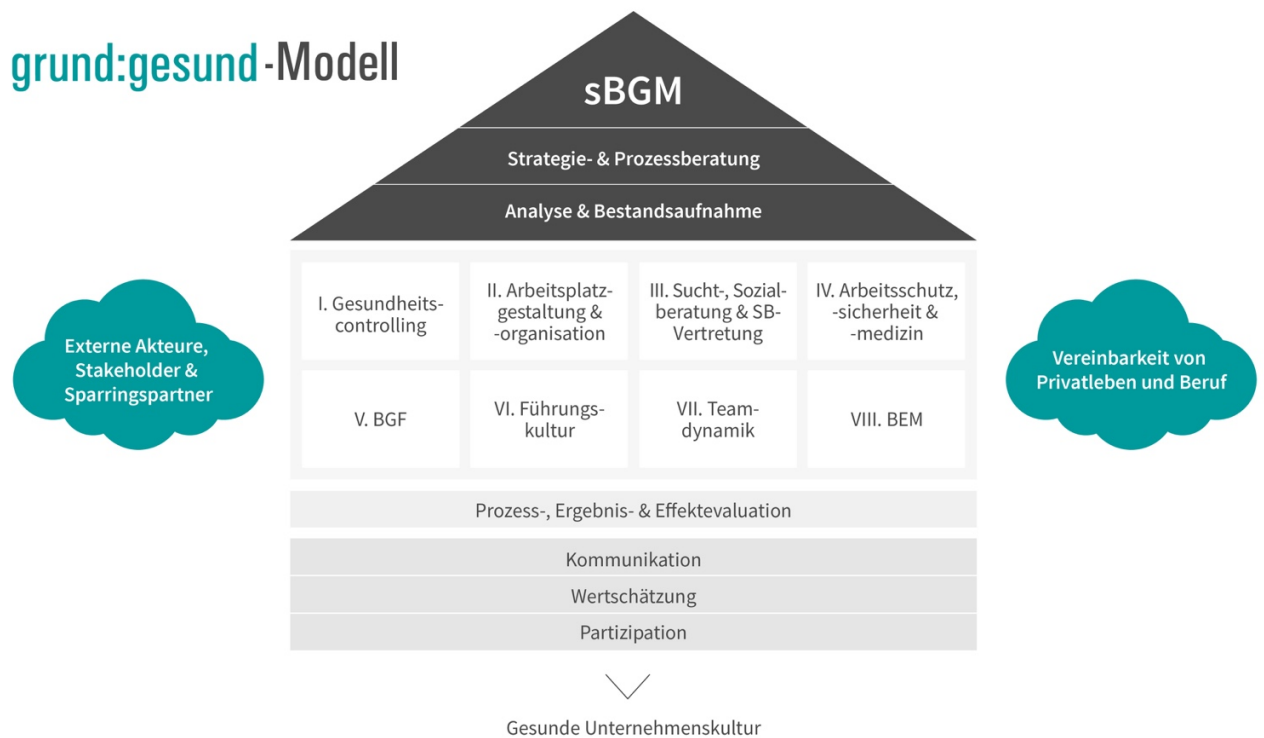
grund:gesund-Modell

sBGM

Strategie- & Prozessberatung

Analyse & Bestandsaufnahme

Externe Akteure, Stakeholder & Sparringspartner

I. Gesundheitscontrolling

II. Arbeitsplatzgestaltung & -organisation

III. Sucht-, Sozialberatung & SB-Vertretung

IV. Arbeitsschutz, -sicherheit & -medizin

Vereinbarkeit von Privatleben und Beruf

V. BGF

VI. Führungskultur

VII. Teamdynamik

VIII. BEM

Prozess-, Ergebnis- & Effektevaluation

Kommunikation

Wertschätzung

Partizipation

Gesunde Unternehmenskultur